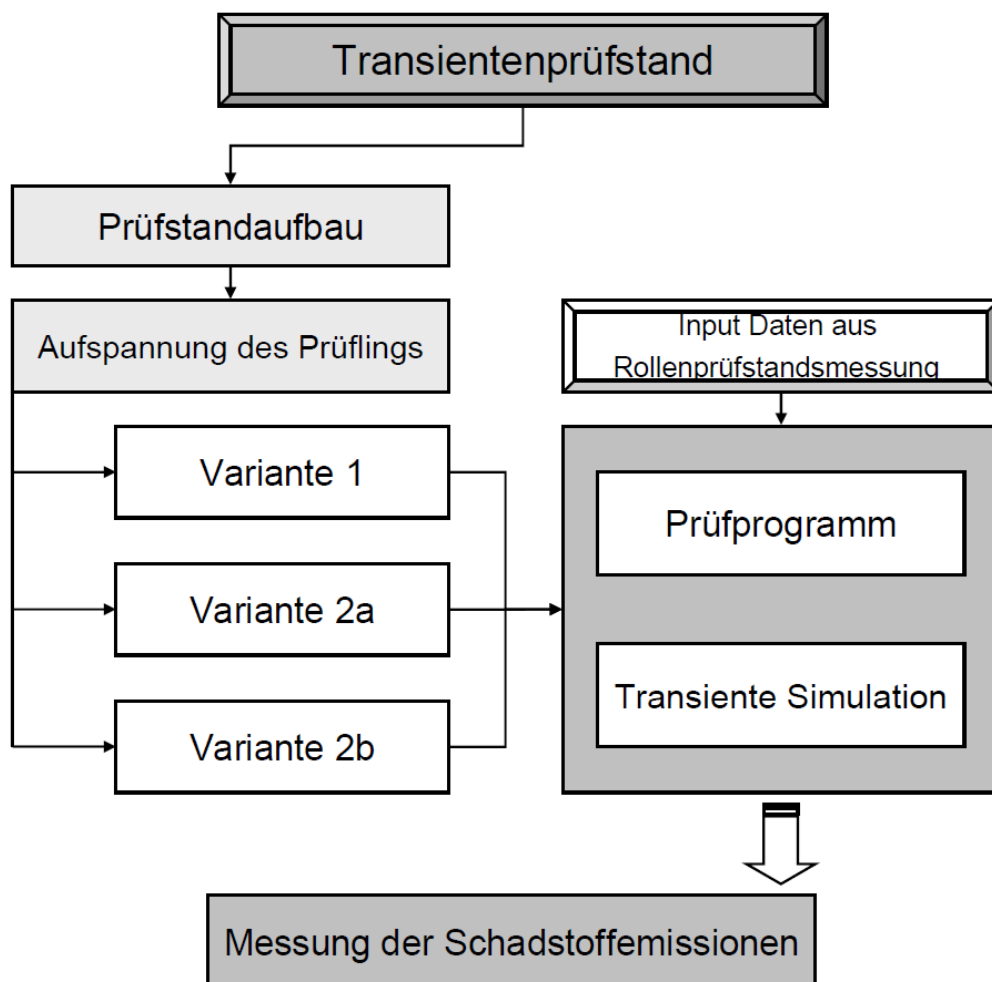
Transientenprüfstand

Prüfstandaufbau

Aufspannung des Prüflings

Input Daten aus Rollenprüfstandsmessung

Variante 1

Variante 2a

Variante 2b

Prüfprogramm

Transiente Simulation

Messung der Schadstoffemissionen